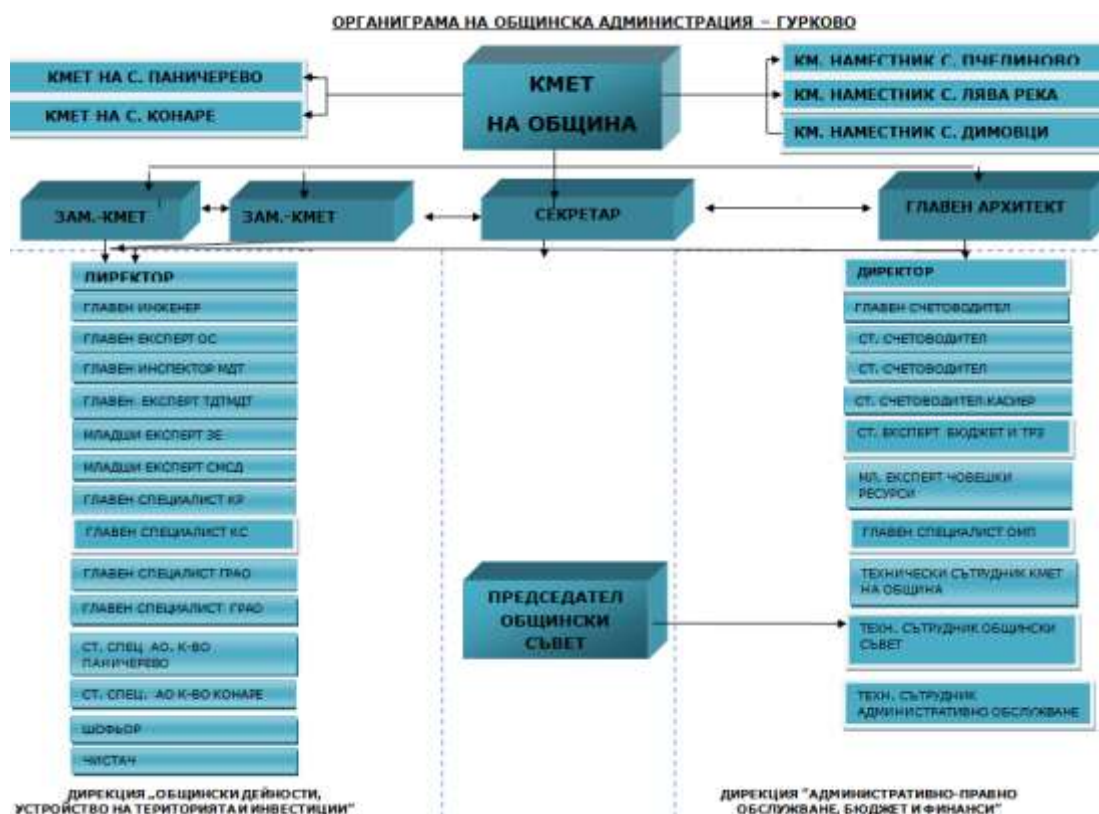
ОРГАНИГРАМА НА ОБЩИНСКА АДМИНИСТРАЦИЯ – ГУРКОВО

КМЕТ НА С. ПАНИЧЕРЕВО

КМЕТ НА С. КОНАРЕ

КМЕТ НА ОБЩИНА

КМ. НАМЕСТНИК С. ПЧЕЛИНОВО

КМ. НАМЕСТНИК С. ЛЯВА РЕКА

КМ. НАМЕСТНИК С. ДИМОВЦИ

ЗАМ.-КМЕТ

ЗАМ.-КМЕТ

СЕКРЕТАР

ГЛАВЕН АРХИТЕКТ

ДИРЕКТОР

ГЛАВЕН ИНЖЕНЕР

ГЛАВЕН ЕКСПЕРТ ОС

ГЛАВЕН ИНСПЕКТОР МДТ

ГЛАВЕН ЕКСПЕРТ ТДТМДТ

МЛАДШИ ЕКСПЕРТ ЗЕ

МЛАДШИ ЕКСПЕРТ СМСД

ГЛАВЕН СПЕЦИАЛИСТ КР

ГЛАВЕН СПЕЦИАЛИСТ КС

ГЛАВЕН СПЕЦИАЛИСТ ГРАО

ГЛАВЕН СПЕЦИАЛИСТ ГРАО

СТ. СПЕЦ. АО, К-ВО ПАНИЧЕРЕВО

СТ. СПЕЦ. АО К-ВО КОНАРЕ

ШОФЬОР

ЧИСТАЧ

ДИРЕКЦИЯ „ОБЩИНСКИ ДЕЙНОСТИ, УСТРОЙСТВО НА ТЕРИТОРИЯТА И ИНВЕСТИЦИИ"

ПРЕДСЕДАТЕЛ ОБЩИНСКИ СЪВЕТ

ДИРЕКТОР

ГЛАВЕН СЧЕТОВОДИТЕЛ

СТ. СЧЕТОВОДИТЕЛ

СТ. СЧЕТОВОДИТЕЛ

СТ. СЧЕТОВОДИТЕЛ КАСИЕР

СТ. ЕКСПЕРТ БЮДЖЕТ И ТРЗ

МЛ. ЕКСПЕРТ ЧОВЕШКИ РЕСУРСИ

ГЛАВЕН СПЕЦИАЛИСТ ОМП

ТЕХНИЧЕСКИ СЪТРУДНИК КМЕТ НА ОБЩИНА

ТЕХН. СЪТРУДНИК ОБЩИНСКИ СЪВЕТ

ТЕХН. СЪТРУДНИК АДМИНИСТРАТИВНО ОБСЛУЖВАНЕ

ДИРЕКЦИЯ "АДМИНИСТРАТИВНО-ПРАВНО ОБСЛУЖВАНЕ, БЮДЖЕТ И ФИНАНСИ"